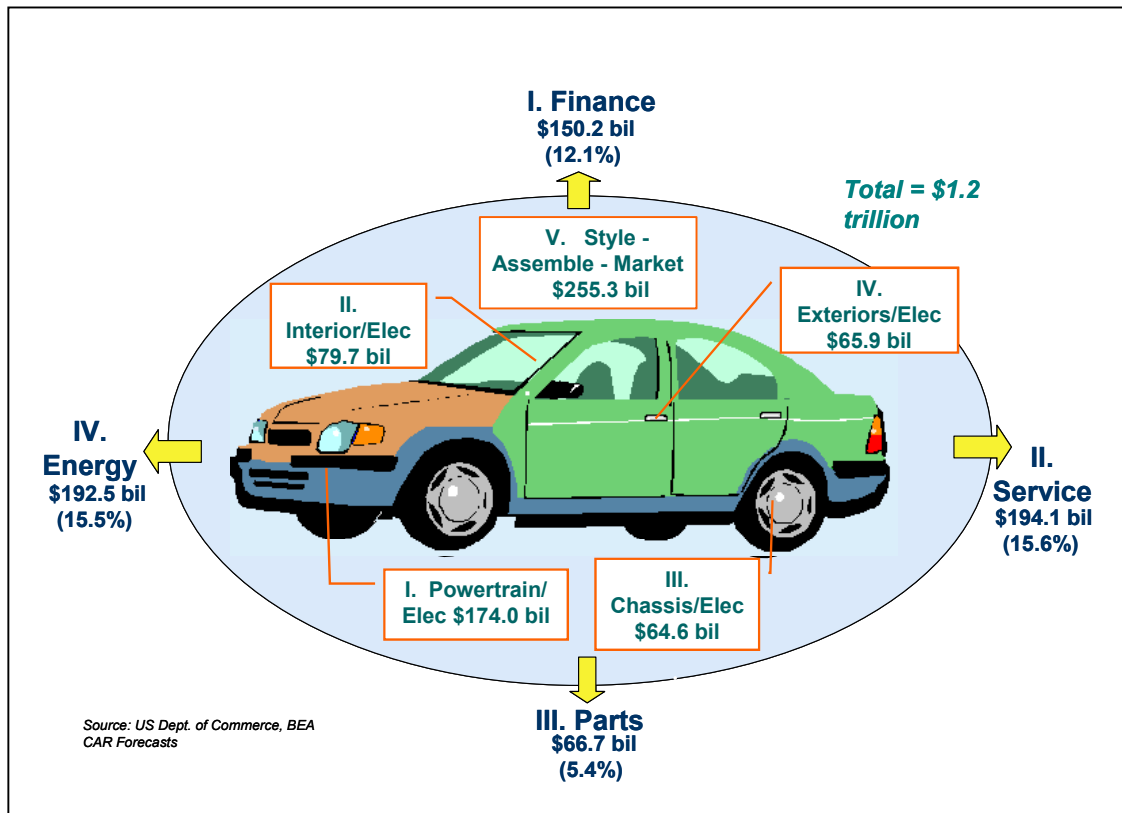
I. Finance
$150.2 bil
(12.1%)

Total = $1.2 trillion

V. Style - Assemble - Market
$255.3 bil

II. Interior/Elec
$79.7 bil

IV. Exteriors/Elec
$65.9 bil

IV. Energy
$192.5 bil
(15.5%)

II. Service
$194.1 bil
(15.6%)

I. Powertrain/ Elec $174.0 bil

III. Chassis/Elec
$64.6 bil

Source: US Dept. of Commerce, BEA
CAR Forecasts

III. Parts
$66.7 bil
(5.4%)